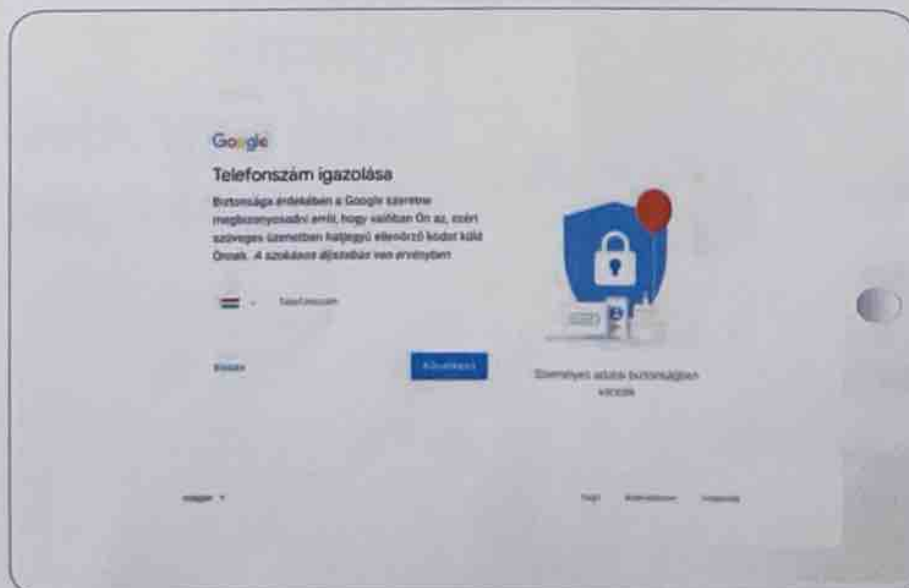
Google

Telefonszám igazolása

Biztonsága érdekében a Google szeretne megbizonyosodni arról, hogy valóban Ön az, ezért szöveges üzenetben hatjegyű ellenőrző kódot küld Önnek. A szokásos díjszabás van érvényben.

Telefonszám

Vissza

Következő

Személyes adatai biztonságban vannak

magyar

Súgó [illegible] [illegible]